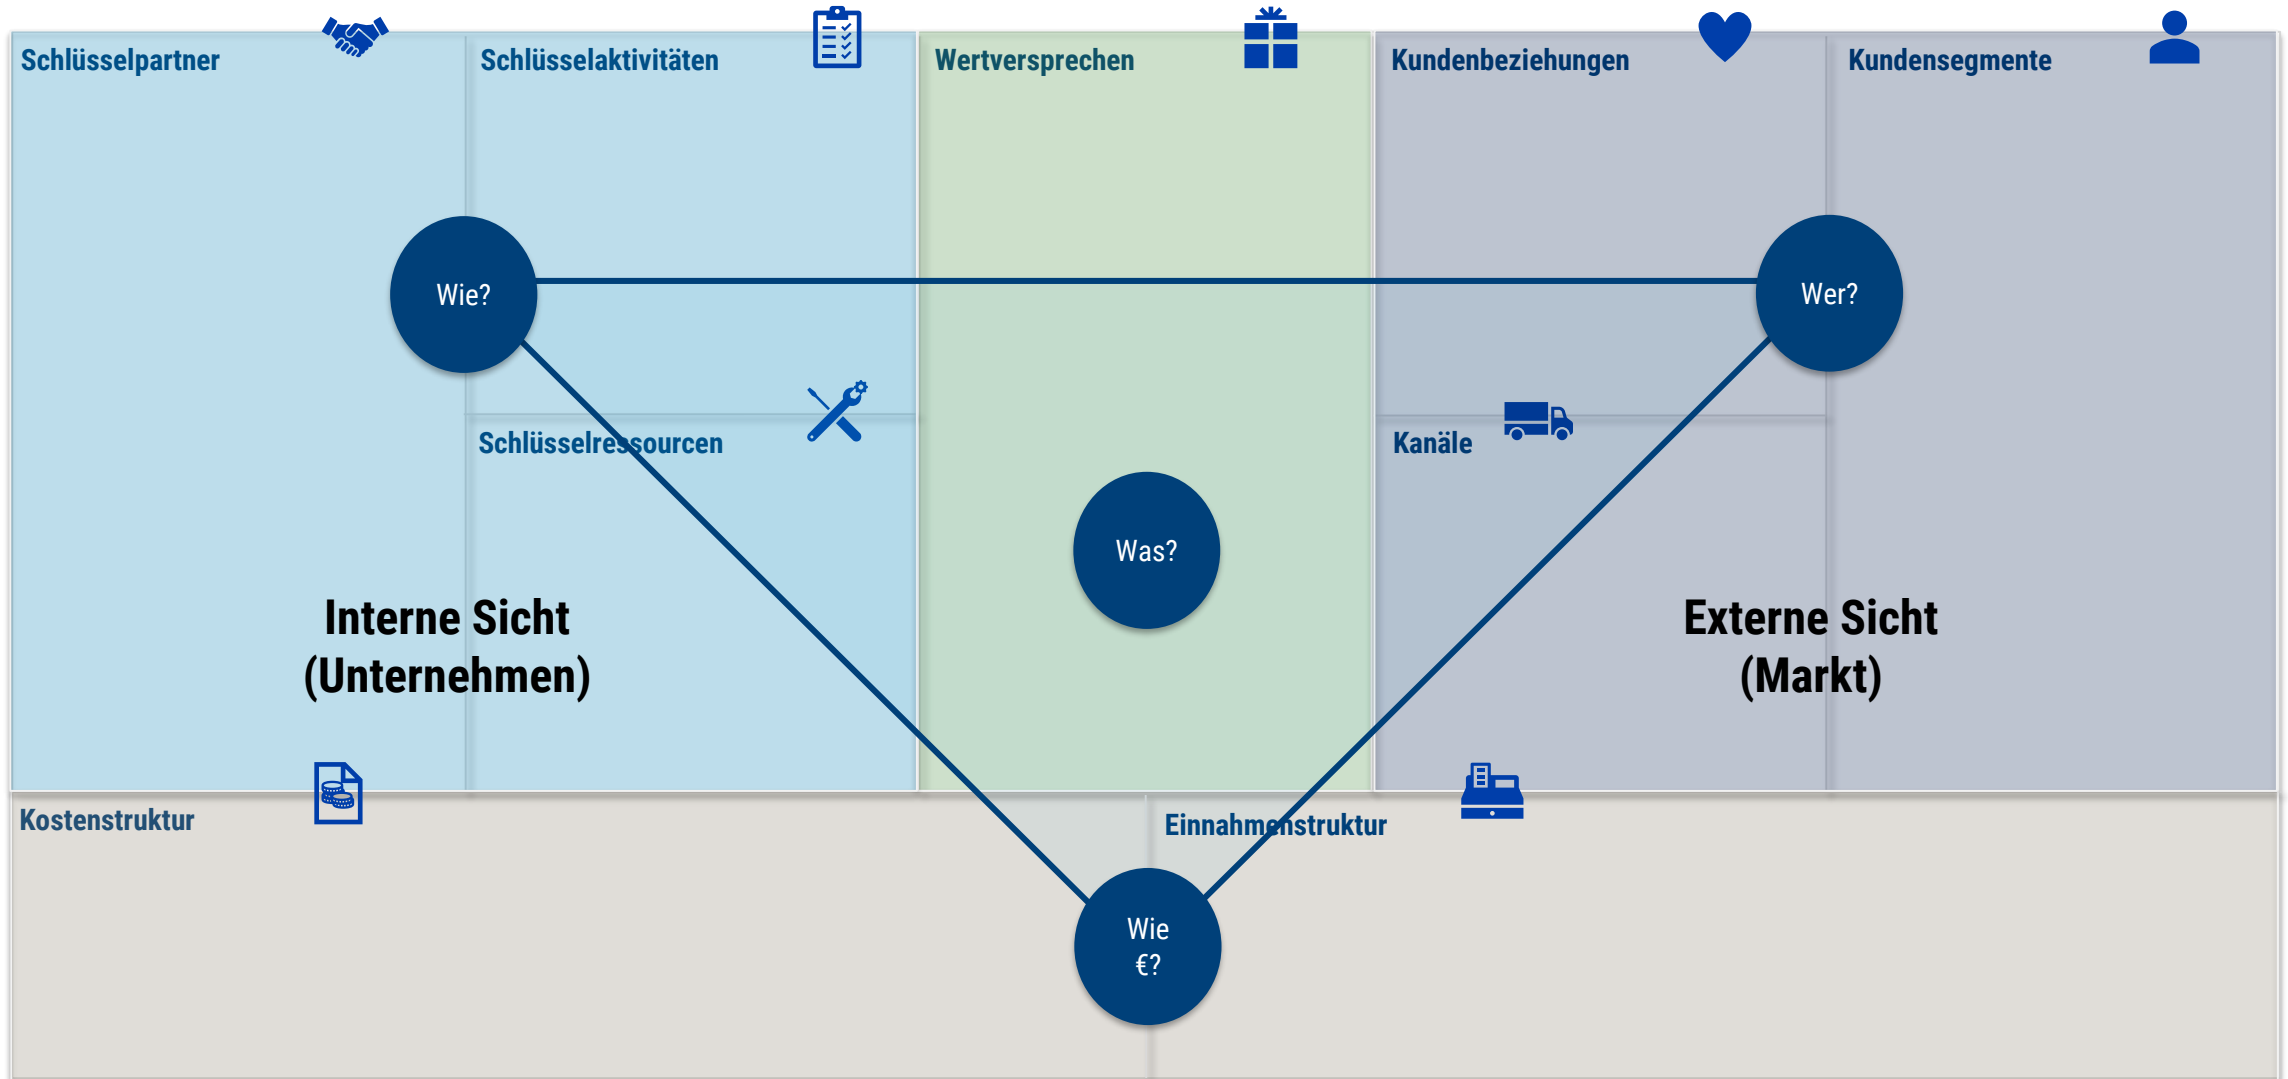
Schlüsselpartner

Schlüsselaktivitäten

Wertversprechen

Kundenbeziehungen

Kundensegmente

Wie?

Wer?

Schlüsselressourcen

Kanäle

Was?

Interne Sicht (Unternehmen)

Externe Sicht (Markt)

Kostenstruktur

Einnahmenstruktur

Wie €?